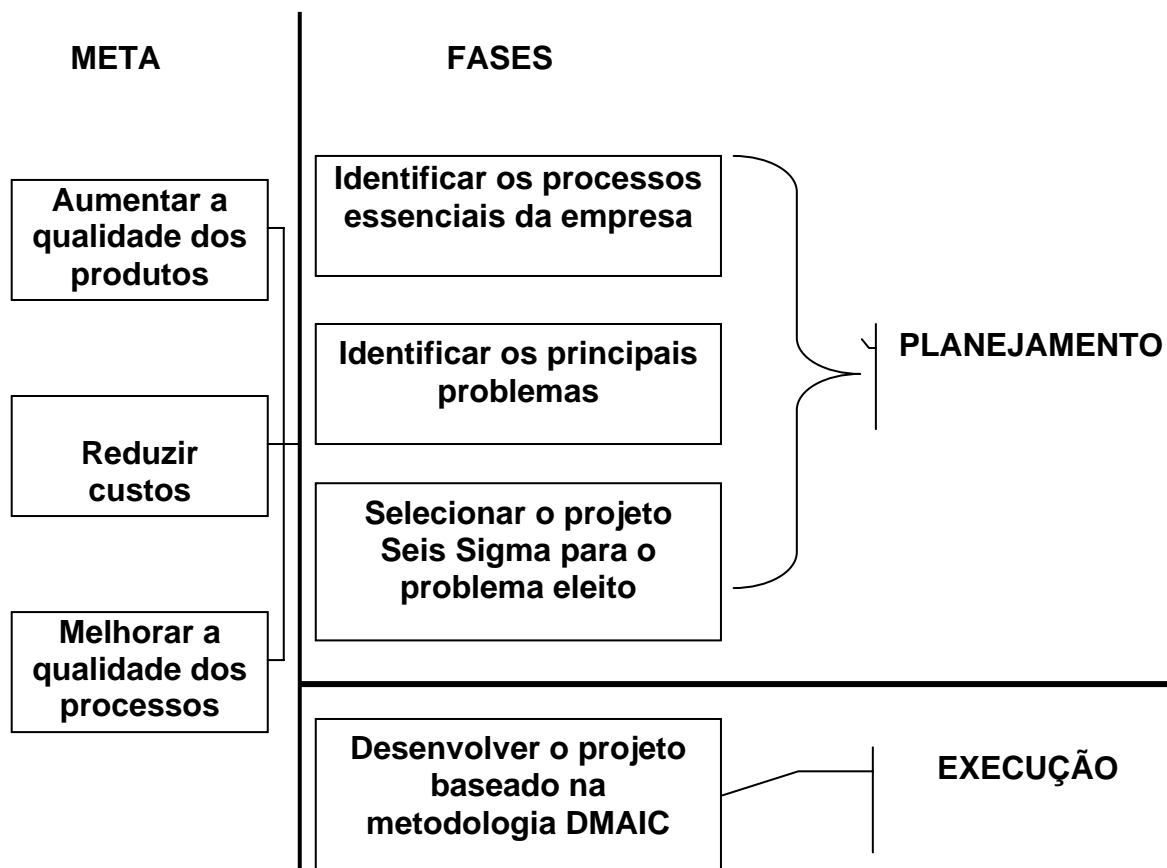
META

FASES

Aumentar a qualidade dos produtos

Reduzir custos

Melhorar a qualidade dos processos

Identificar os processos essenciais da empresa

Identificar os principais problemas

Selecionar o projeto Seis Sigma para o problema eleito

PLANEJAMENTO

Desenvolver o projeto baseado na metodologia DMAIC

EXECUÇÃO